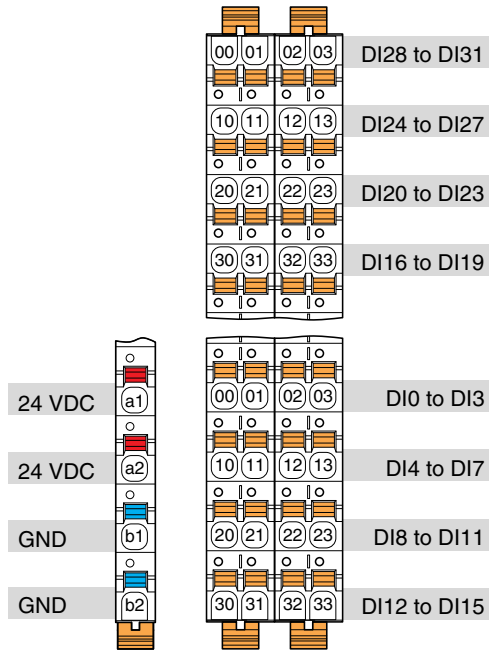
00 01 02 03 DI28 to DI31
10 11 12 13 DI24 to DI27
20 21 22 23 DI20 to DI23
30 31 32 33 DI16 to DI19

24 VDC a1
24 VDC a2
GND b1
GND b2

00 01 02 03 DI0 to DI3
10 11 12 13 DI4 to DI7
20 21 22 23 DI8 to DI11
30 31 32 33 DI12 to DI15